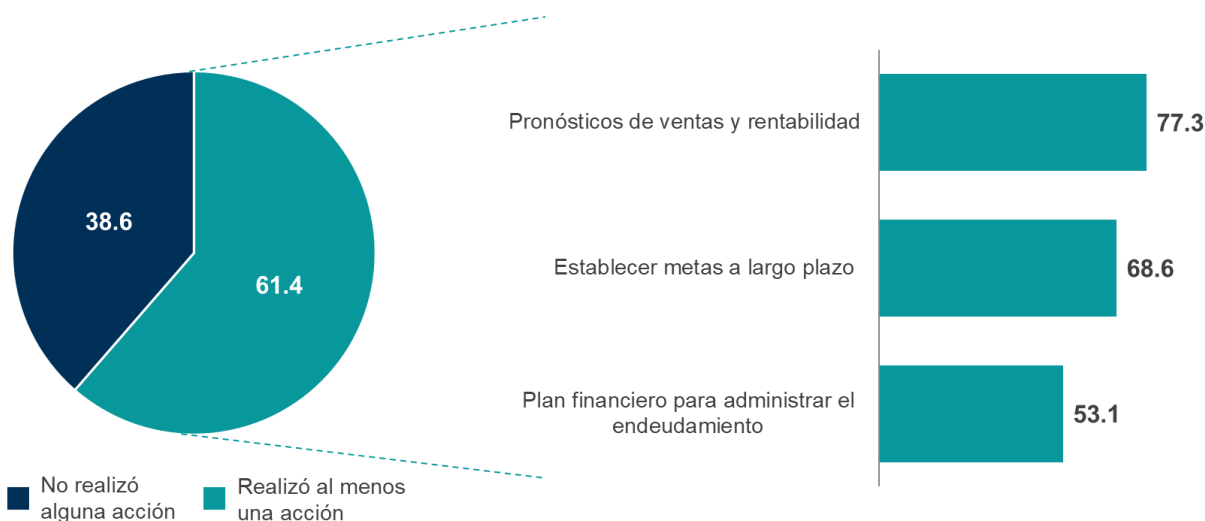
38.6

61.4

No realizó alguna acción

Realizó al menos una acción

Pronósticos de ventas y rentabilidad

77.3

Establecer metas a largo plazo

68.6

Plan financiero para administrar el endeudamiento

53.1